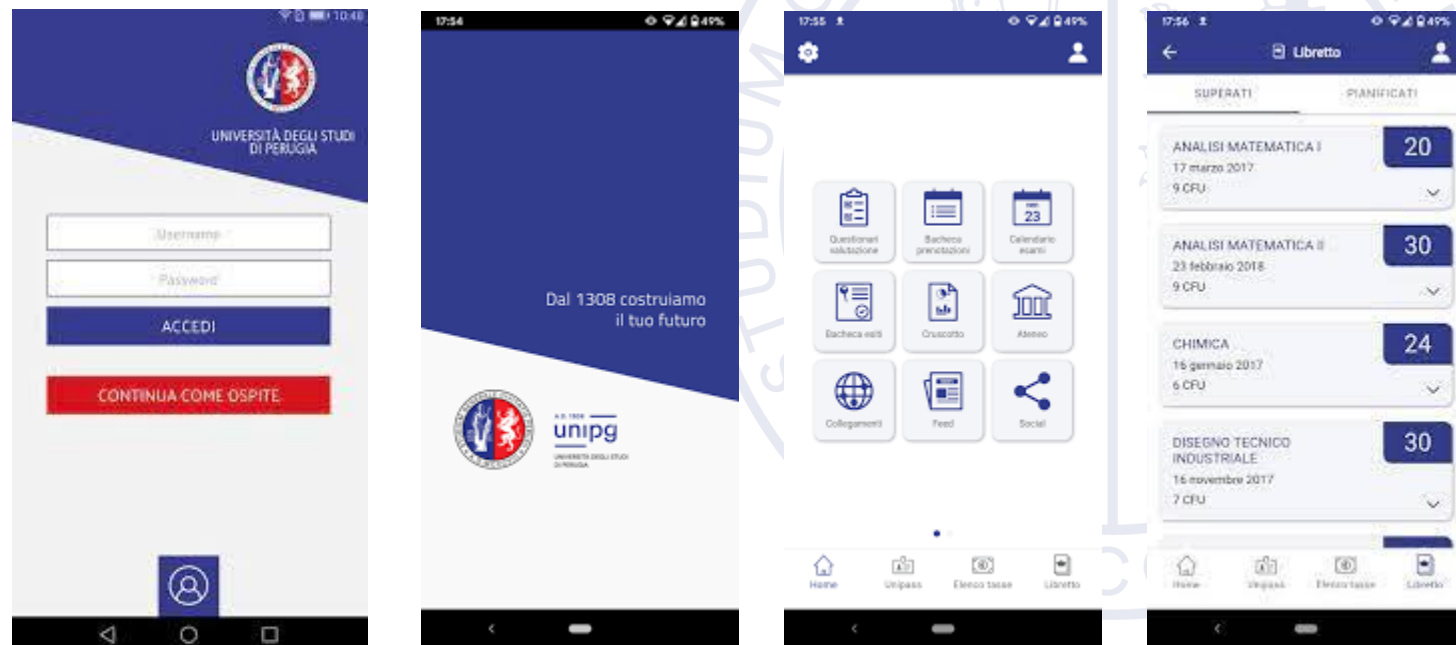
10:48

UNIVERSITÀ DEGLI STUDI DI PERUGIA

Username

Password

ACCEDI

CONTINUA COME OSPITE

17:54 49%

Dal 1308 costruiamo il tuo futuro

A.D. 1308
unipg
UNIVERSITÀ DEGLI STUDI DI PERUGIA

17:55 49%

Questionari valutazione

Bacheca prenotazioni

23
Calendario esami

Bacheca esiti

Cruscotto

Ateneo

Collegamenti

Feed

Social

Home

Unipass

Elenco tasse

Libretto

17:56 49%

Libretto

SUPERATI

PIANIFICATI

ANALISI MATEMATICA I
17 marzo 2017
9 CFU
20

ANALISI MATEMATICA II
23 febbraio 2018
9 CFU
30

CHIMICA
16 gennaio 2017
6 CFU
24

DISEGNO TECNICO INDUSTRIALE
16 novembre 2017
7 CFU
30

Home

Unipass

Elenco tasse

Libretto